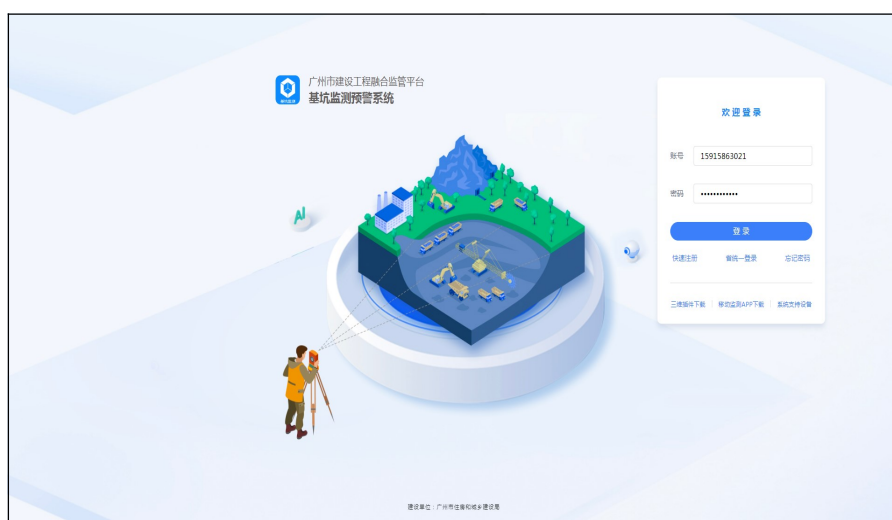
基坑监测
广州市建设工程融合监管平台
基坑监测预警系统

AI

欢迎登录

账号 15915863021

密码 ••••••••••••

登录

快速注册 省统一登录 忘记密码

三维插件下载 | 移动监测APP下载 | 系统支持设备

建设单位：广州市住房和城乡建设局